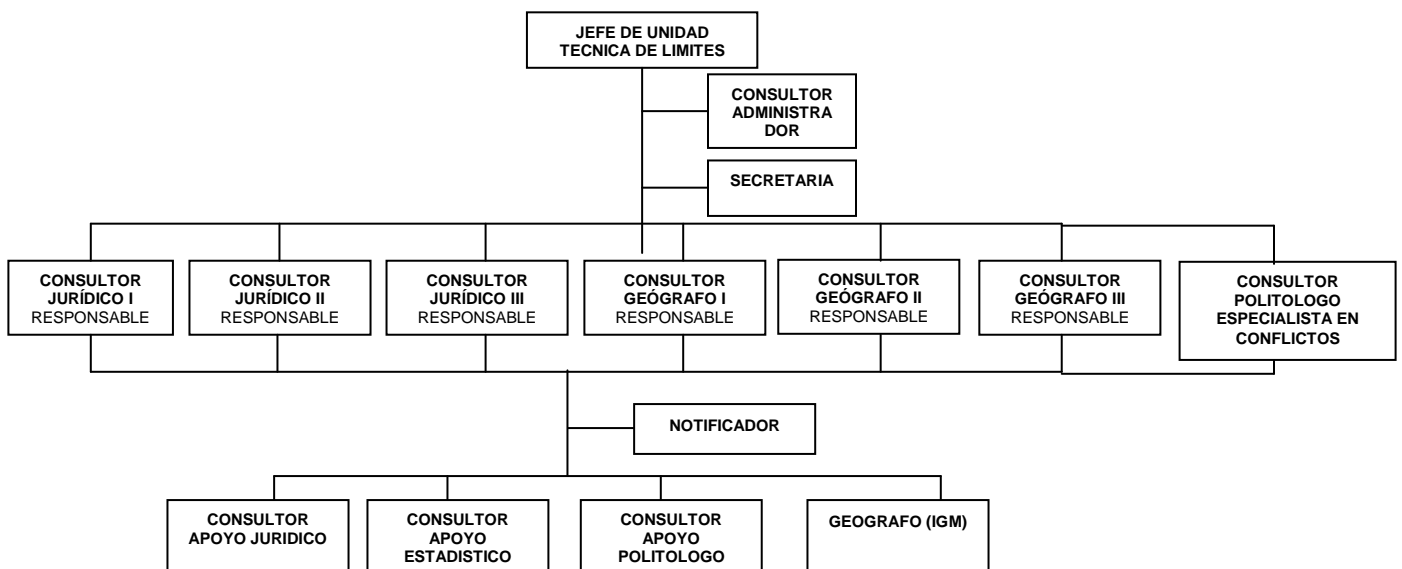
JEFE DE UNIDAD TECNICA DE LIMITES

CONSULTOR ADMINISTRA DOR

SECRETARIA

CONSULTOR JURÍDICO I RESPONSABLE

CONSULTOR JURÍDICO II RESPONSABLE

CONSULTOR JURÍDICO III RESPONSABLE

CONSULTOR GEÓGRAFO I RESPONSABLE

CONSULTOR GEÓGRAFO II RESPONSABLE

CONSULTOR GEÓGRAFO III RESPONSABLE

CONSULTOR POLITOLOGO ESPECIALISTA EN CONFLICTOS

NOTIFICADOR

CONSULTOR APOYO JURIDICO

CONSULTOR APOYO ESTADISTICO

CONSULTOR APOYO POLITOLOGO

GEOGRAFO (IGM)